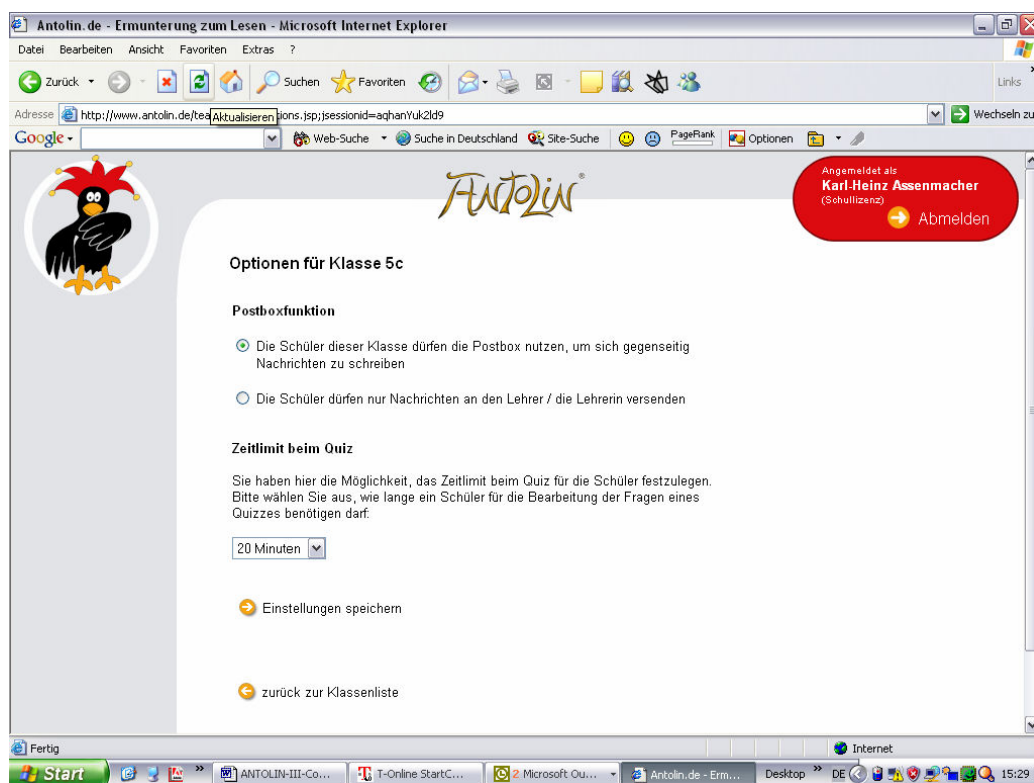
Antolin.de - Ermunterung zum Lesen - Microsoft Internet Explorer

Datei Bearbeiten Ansicht Favoriten Extras ?

Zurück Suchen Favoriten Links

Adresse http://www.antolin.de/tea Aktualisieren ions.jsp;jsessionid=aqhanYuk2ld9 Wechseln zu

Google Web-Suche Suche in Deutschland Site-Suche PageRank Optionen

ANTOLIN®

Angemeldet als
Karl-Heinz Assenmacher
(Schullizenz)
Abmelden

Optionen für Klasse 5c

Postboxfunktion

Die Schüler dieser Klasse dürfen die Postbox nutzen, um sich gegenseitig Nachrichten zu schreiben

Die Schüler dürfen nur Nachrichten an den Lehrer / die Lehrerin versenden

Zeitlimit beim Quiz

Sie haben hier die Möglichkeit, das Zeitlimit beim Quiz für die Schüler festzulegen. Bitte wählen Sie aus, wie lange ein Schüler für die Bearbeitung der Fragen eines Quizzes benötigen darf:

20 Minuten

Einstellungen speichern

zurück zur Klassenliste

Fertig Internet

Start ANTOLIN-III-Co... T-Online StartC... 2 Microsoft Ou... Antolin.de - Erm... Desktop DE 15:29